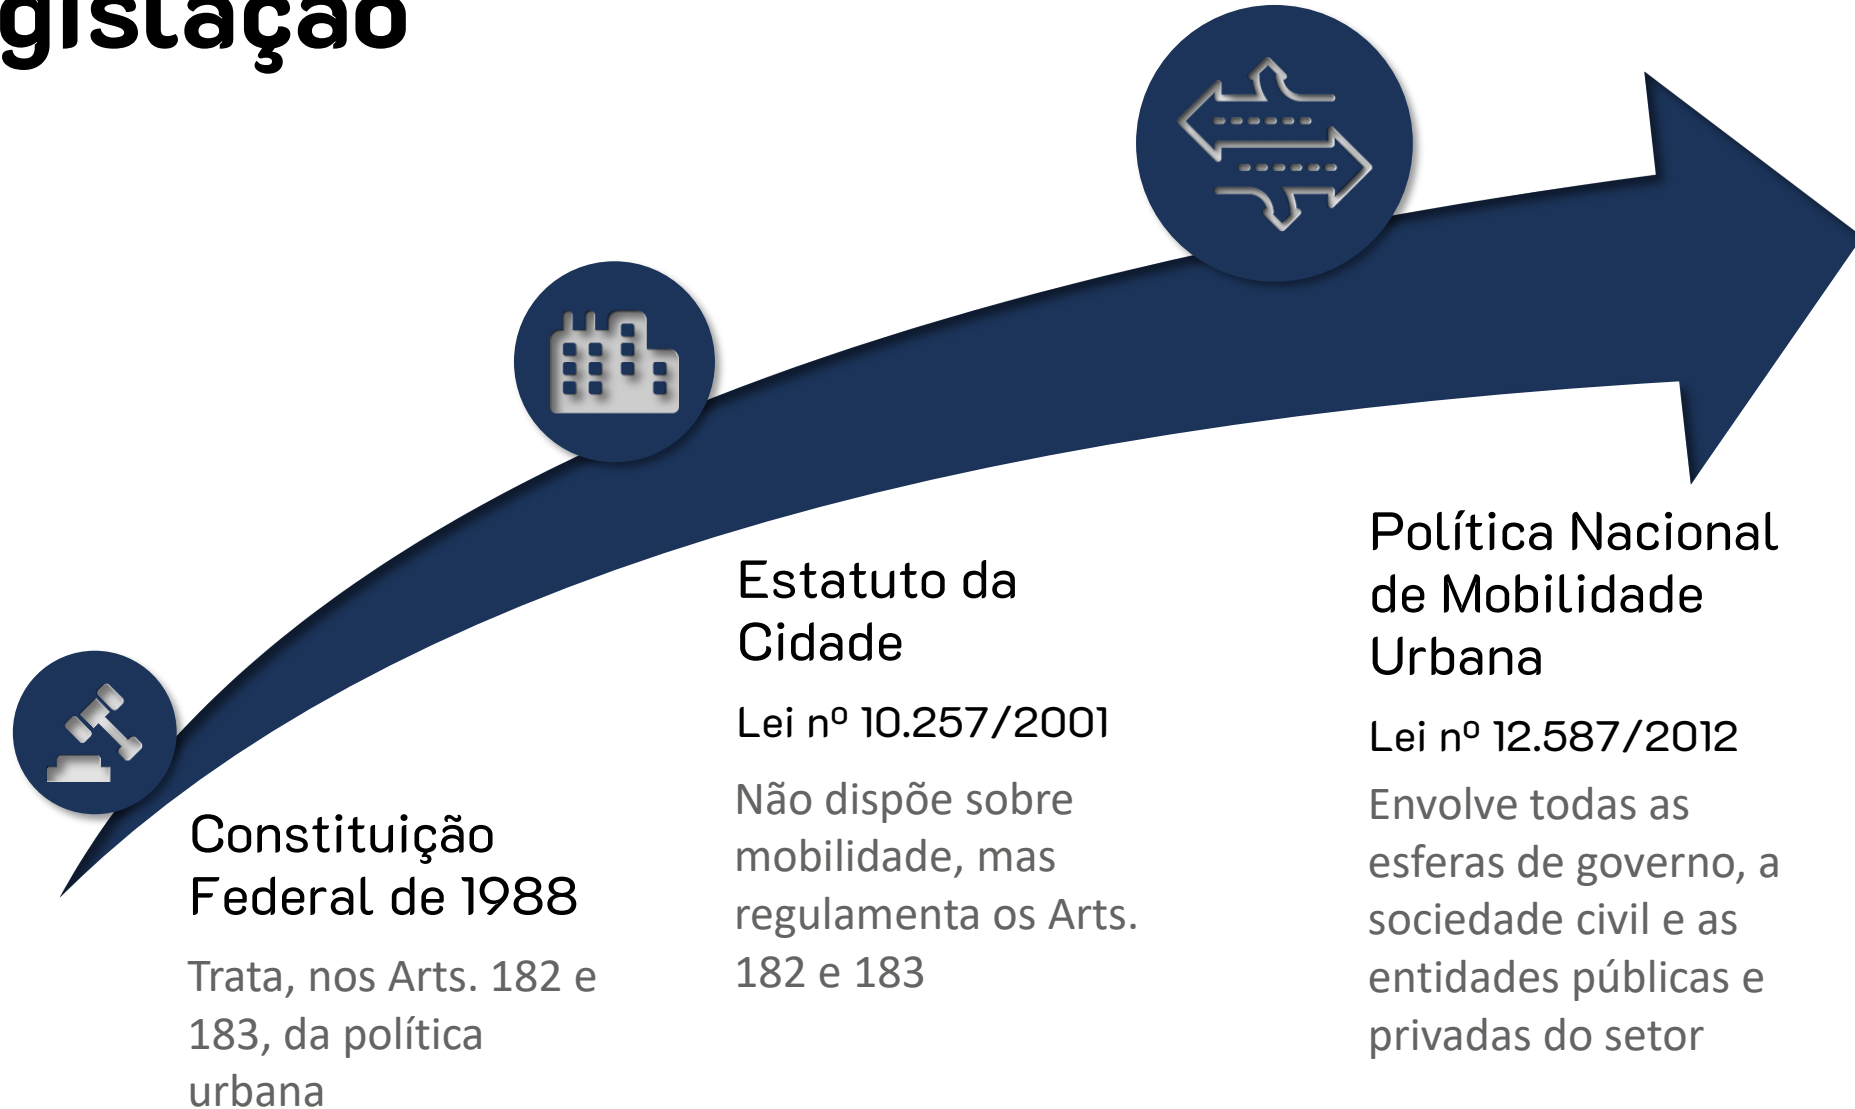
gislação

Constituição Federal de 1988

Trata, nos Arts. 182 e 183, da política urbana

Estatuto da Cidade

Lei nº 10.257/2001

Não dispõe sobre mobilidade, mas regulamenta os Arts. 182 e 183

Política Nacional de Mobilidade Urbana

Lei nº 12.587/2012

Envolve todas as esferas de governo, a sociedade civil e as entidades públicas e privadas do setor